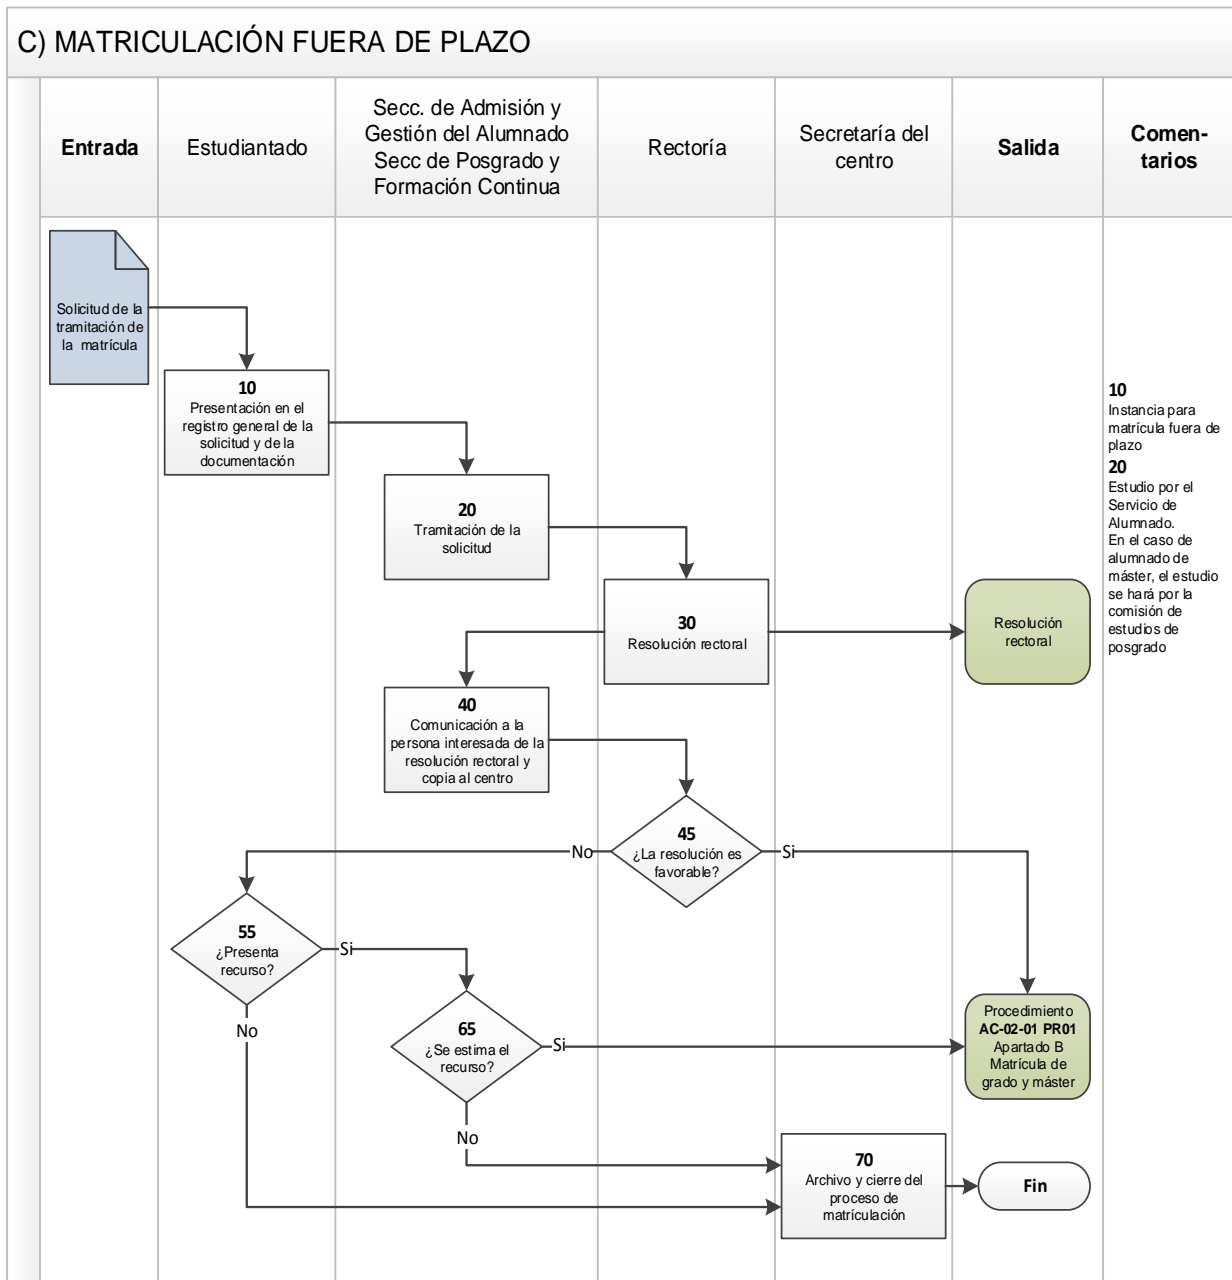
C) MATRICULACIÓN FUERA DE PLAZO

| Entrada | Estudiantado | Secc. de Admisión y Gestión del Alumnado Secc de Posgrado y Formación Continua | Rectoría | Secretaría del centro | Salida | Comentarios |
|---|---|---|---|---|---|---|

Solicitud de la tramitación de la matrícula

10
Presentación en el registro general de la solicitud y de la documentación

20
Tramitación de la solicitud

30
Resolución rectoral

Resolución rectoral

40
Comunicación a la persona interesada de la resolución rectoral y copia al centro

45
¿La resolución es favorable?

No

Si

55
¿Presenta recurso?

Si

No

65
¿Se estima el recurso?

Si

No

Procedimiento
AC-02-01 PR01
Apartado B
Matrícula de grado y máster

70
Archivo y cierre del proceso de matrículación

Fin

10
Instancia para matrícula fuera de plazo
20
Estudio por el Servicio de Alumnado.
En el caso de alumnado de máster, el estudio se hará por la comisión de estudios de posgrado